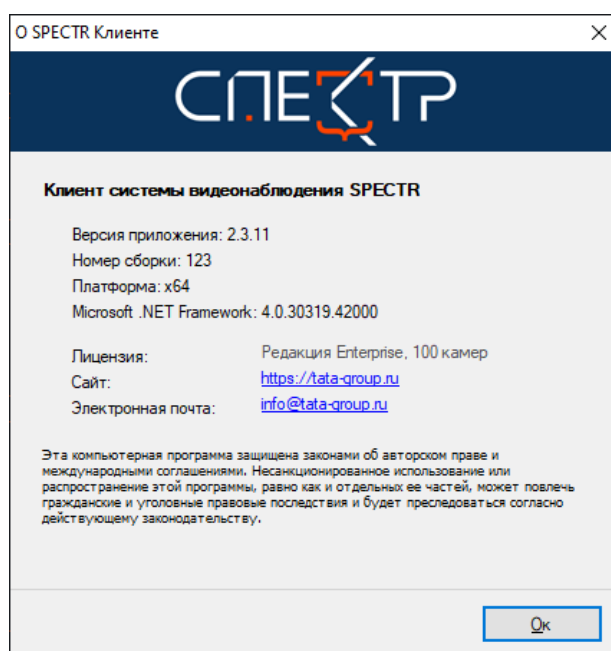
О SPECTR Клиенте

СПЕКТР

Клиент системы видеонаблюдения SPECTR

Версия приложения: 2.3.11
Номер сборки: 123
Платформа: x64
Microsoft .NET Framework: 4.0.30319.42000

Лицензия: Редакция Enterprise, 100 камер
Сайт: https://tata-group.ru
Электронная почта: info@tata-group.ru

Эта компьютерная программа защищена законами об авторском праве и международными соглашениями. Несанкционированное использование или распространение этой программы, равно как и отдельных ее частей, может повлечь гражданские и уголовные правовые последствия и будет преследоваться согласно действующему законодательству.

Ok